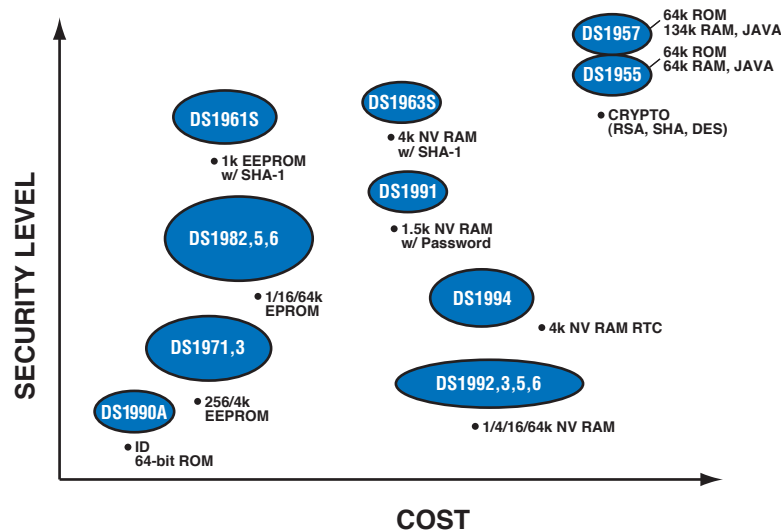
DS1957
64k ROM
134k RAM, JAVA

DS1955
64k ROM
64k RAM, JAVA

CRYPTO
(RSA, SHA, DES)

DS1961S
1k EEPROM
w/ SHA-1

DS1963S
4k NV RAM
w/ SHA-1

DS1991
1.5k NV RAM
w/ Password

DS1982,5,6
1/16/64k
EPROM

DS1994
4k NV RAM RTC

DS1971,3
256/4k
EEPROM

DS1992,3,5,6
1/4/16/64k NV RAM

DS1990A
ID
64-bit ROM

SECURITY LEVEL

COST